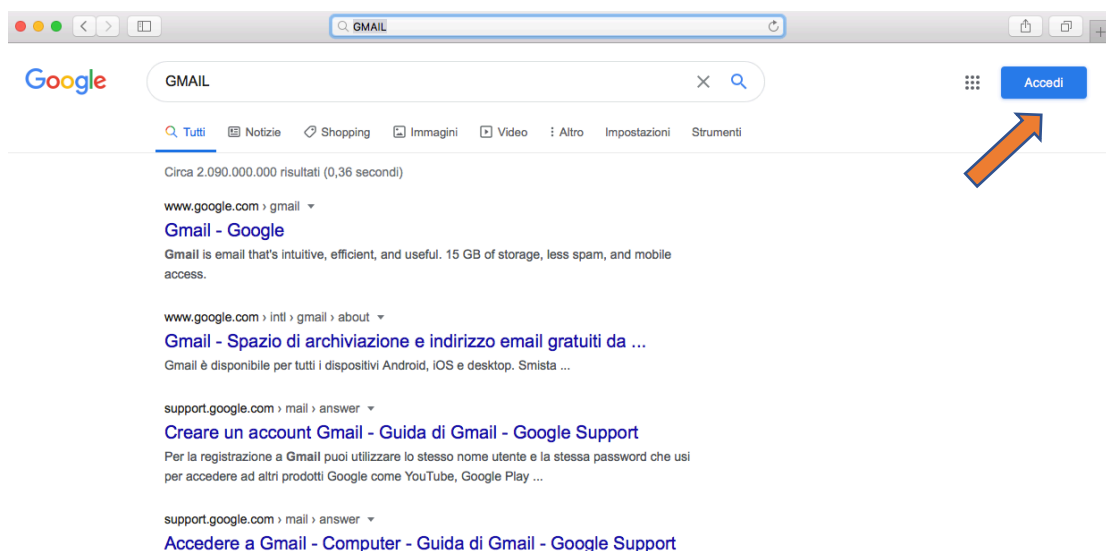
GMAIL

Google

GMAIL

Accedi

Tutti Notizie Shopping Immagini Video Altro Impostazioni Strumenti

Circa 2.090.000.000 risultati (0,36 secondi)

www.google.com › gmail

Gmail - Google

Gmail is email that's intuitive, efficient, and useful. 15 GB of storage, less spam, and mobile access.

www.google.com › intl › gmail › about

Gmail - Spazio di archiviazione e indirizzo email gratuiti da ...

Gmail è disponibile per tutti i dispositivi Android, iOS e desktop. Smista ...

support.google.com › mail › answer

Creare un account Gmail - Guida di Gmail - Google Support

Per la registrazione a Gmail puoi utilizzare lo stesso nome utente e la stessa password che usi per accedere ad altri prodotti Google come YouTube, Google Play ...

support.google.com › mail › answer

Accedere a Gmail - Computer - Guida di Gmail - Google Support